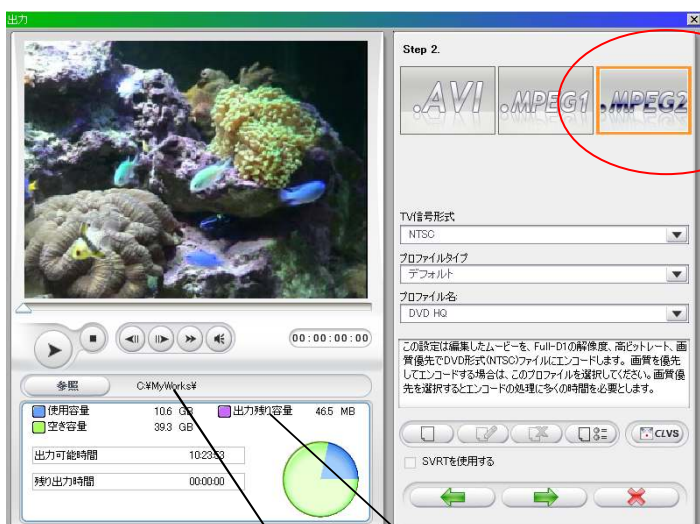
出力

Step 2.

.AVI

.MPEG1

.MPEG2

TV信号形式
NTSC
プロファイルタイプ
デフォルト
プロファイル名:
DVD HQ

この設定は編集したムービーを、Full-D1の解像度、高ビットレート、高画質の設定でDVD形式(NTSC)ファイルにエンコードします。画質を優先してエンコードする場合は、このプロファイルを選択してください。画質優先を選択するとエンコードの処理に多くの時間を必要とします。

00:00:00:00

参照 C:¥MyWorks¥

使用容量 10.6 GB
空き容量 39.3 GB
出力残り容量 46.5 MB

出力可能時間 10:23:53
残り出力時間 00:00:00

CLVS

SVRTを使用する